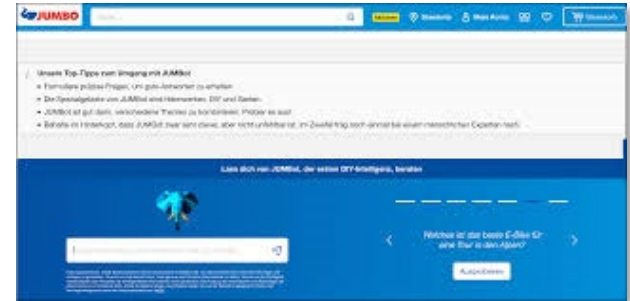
JUMBO

Suche...

Standorte · Mein Konto · Warenkorb

Unsere Top-Tipps zum Umgang mit JUMBot

Formuliere präzise Fragen, um gute Antworten zu erhalten.

Die Spezialgebiete von JUMBot sind Heimwerken, DIY und Garten.

JUMBot ist gut darin, verschiedene Themen zu kombinieren. Probier es aus!

Behalte im Hinterkopf, dass JUMBot zwar sehr clever, aber nicht unfehlbar ist. Im Zweifel frag noch einmal bei einem menschlichen Experten nach. ...

Lass dich von JUMBot, der ersten DIY-Intelligenz, beraten

Welches ist das beste E-Bike für eine Tour in den Alpen?

Ausprobieren

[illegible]